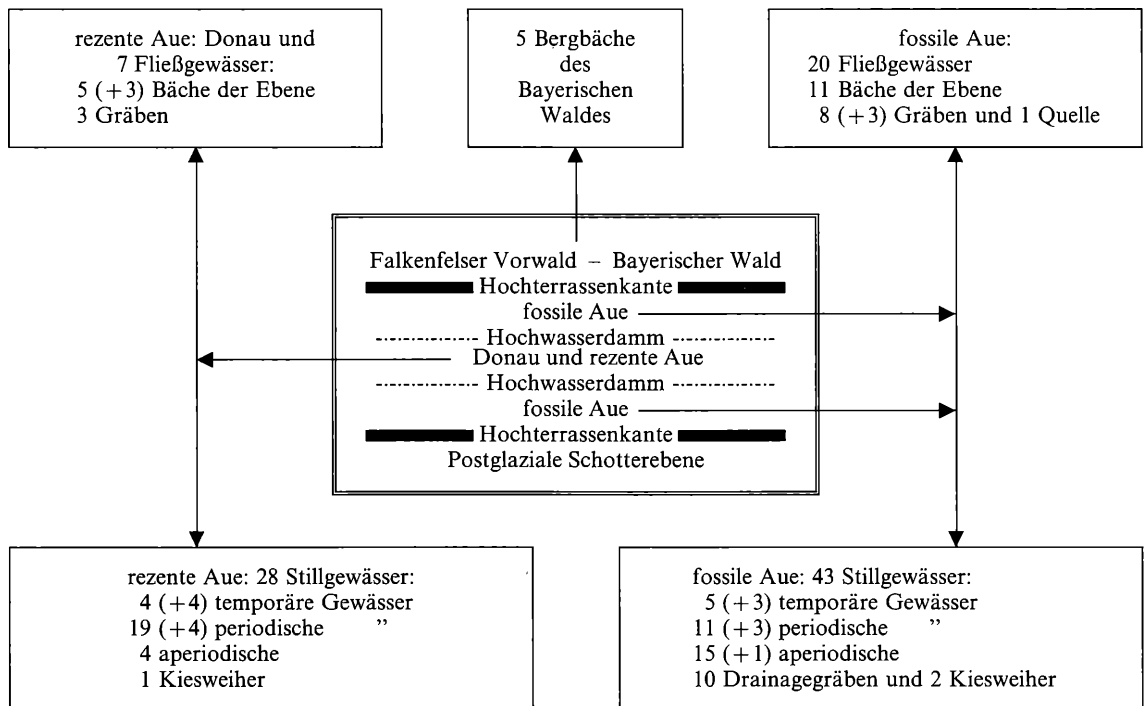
rezente Aue: Donau und
7 Fließgewässer:
5 (+3) Bäche der Ebene
3 Gräben

5 Bergbäche
des
Bayerischen
Waldes

fossile Aue:
20 Fließgewässer
11 Bäche der Ebene
8 (+3) Gräben und 1 Quelle

Falkenfelser Vorwald – Bayerischer Wald
Hochterrassenkante
fossile Aue
Hochwasserdamm
Donau und rezente Aue
Hochwasserdamm
fossile Aue
Hochterrassenkante
Postglaziale Schotterebene

rezente Aue: 28 Stillgewässer:
4 (+4) temporäre Gewässer
19 (+4) periodische ”
4 aperiodische
1 Kiesweiher

fossile Aue: 43 Stillgewässer:
5 (+3) temporäre Gewässer
11 (+3) periodische ”
15 (+1) aperiodische
10 Drainagegräben und 2 Kiesweiher